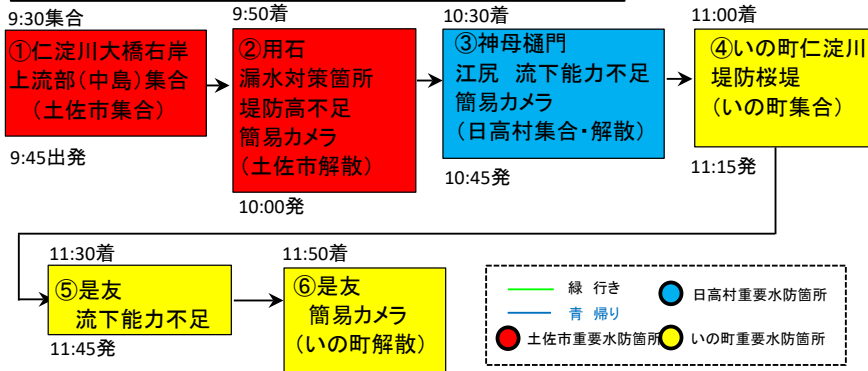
9:30集合

①仁淀川大橋右岸上流部（中島）集合（土佐市集合）

9:45出発

9:50着

②用石漏水対策箇所堤防高不足簡易カメラ（土佐市解散）

10:00発

10:30着

③神母樋門江尻　流下能力不足簡易カメラ（日高村集合・解散）

10:45発

11:00着

④いの町仁淀川堤防桜堤（いの町集合）

11:15発

11:30着

⑤是友流下能力不足

11:45発

11:50着

⑥是友簡易カメラ（いの町解散）

緑　行き

青　帰り

日高村重要水防箇所

土佐市重要水防箇所

いの町重要水防箇所